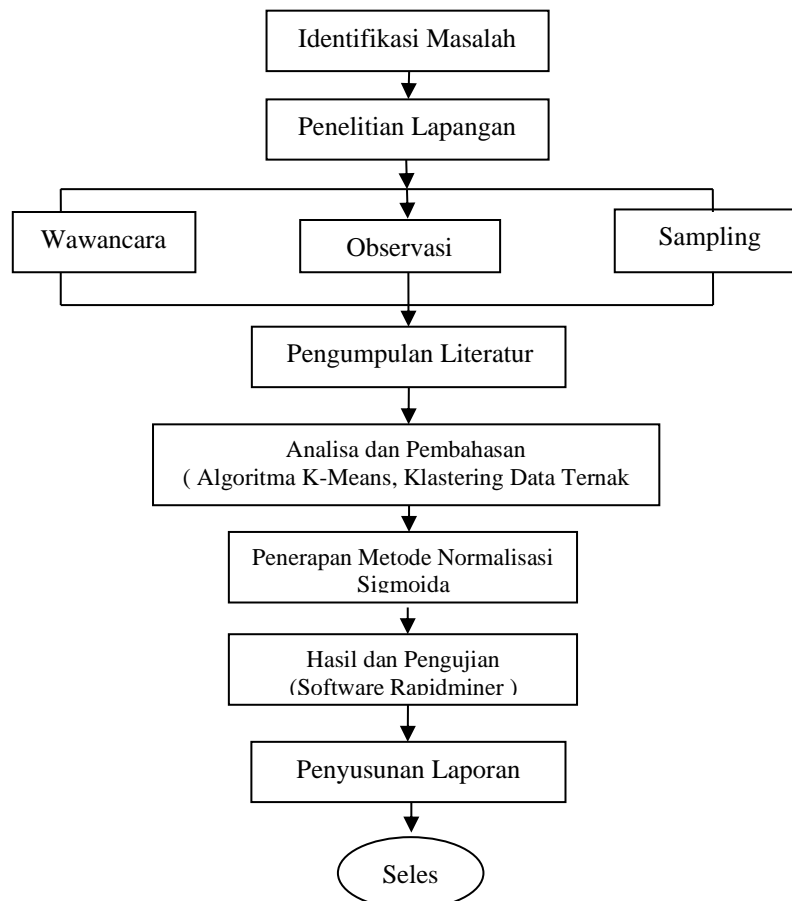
Identifikasi Masalah

Penelitian Lapangan

Wawancara

Observasi

Sampling

Pengumpulan Literatur

Analisa dan Pembahasan
( Algoritma K-Means, Klastering Data Ternak

Penerapan Metode Normalisasi Sigmoida

Hasil dan Pengujian
(Software Rapidminer )

Penyusunan Laporan

Seles